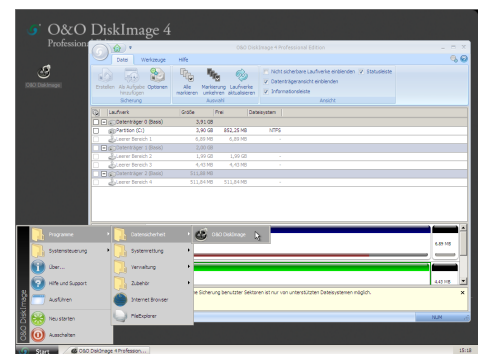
O&O DiskImage 4
Professional

O&O DiskImage

O&O DiskImage 4 Professional Edition

Datei Werkzeuge Hilfe

Erstellen Als Aufgabe hinzufügen Optionen
Sicherung

Alle markieren Markierung umkehren Laufwerke aktualisieren
Auswahl

Nicht sicherbare Laufwerke einblenden
Statusleiste
Datenträgeransicht einblenden
Informationsleiste
Ansicht

| Laufwerk | Größe | Frei | Dateisystem |
|---|---|---|---|
| Datenträger 0 (Basis) | 3,91 GB | | |
| Partition (C:) | 3,90 GB | 852,25 MB | NTFS |
| Leerer Bereich 1 | 8,88 MB | 8,88 MB | |
| Datenträger 1 (Basis) | 2,00 GB | | |
| Leerer Bereich 2 | 1,99 GB | 1,99 GB | |
| Leerer Bereich 3 | 4,43 MB | 4,43 MB | |
| Datenträger 2 (Basis) | 511,84 MB | | |
| Leerer Bereich 4 | 511,84 MB | 511,84 MB | |

6,88 MB

4,43 MB

e Sicherung benutzter Sektoren ist nur von unterstützten Dateisystemen möglich.

NUM

Programme
Systemsteuerung
Über...
Hilfe und Support
Ausführen
Neu starten
Ausschalten

Datensicherheit
Systemwartung
Verwaltung
Zubehör
Internet Browser
FileExplorer

O&O DiskImage

O&O DiskImage

Start
O&O DiskImage 4 Profession...

15:18